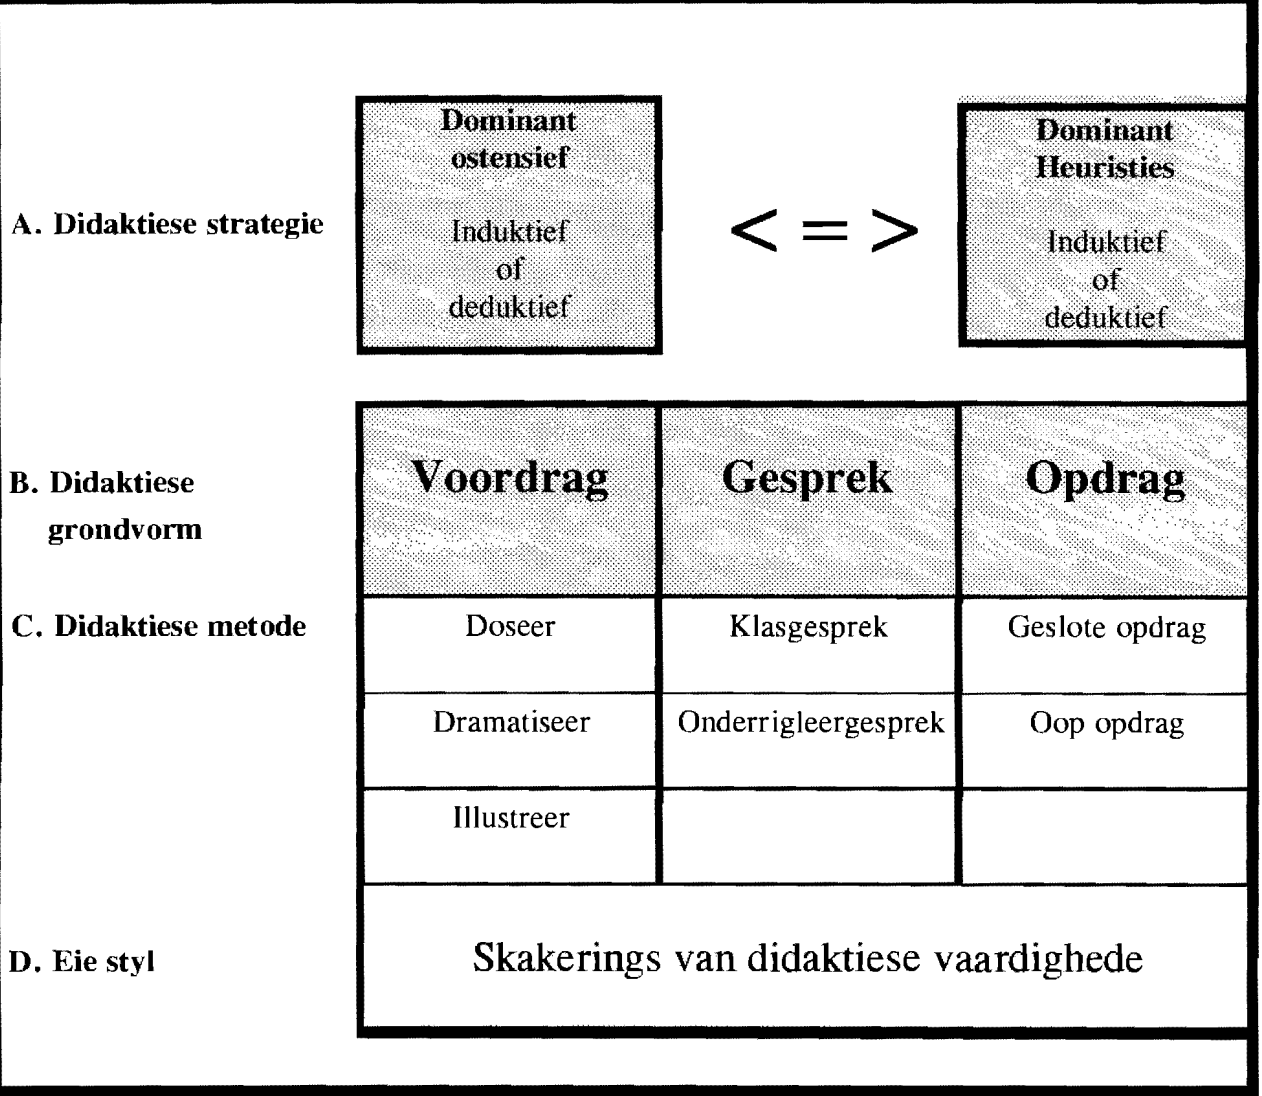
A. Didaktiese strategie

Dominant ostensief

Induktief of deduktief

<=>

Dominant Heuristies

Induktief of deduktief

B. Didaktiese grondvorm

| Voordrag | Gesprek | Opdrag |
|---|---|---|
| Doseer | Klasgesprek | Geslote opdrag |
| Dramatiseer | Onderrigleergesprek | Oop opdrag |
| Illustreer | | |

C. Didaktiese metode

D. Eie styl

Skakerings van didaktiese vaardighede